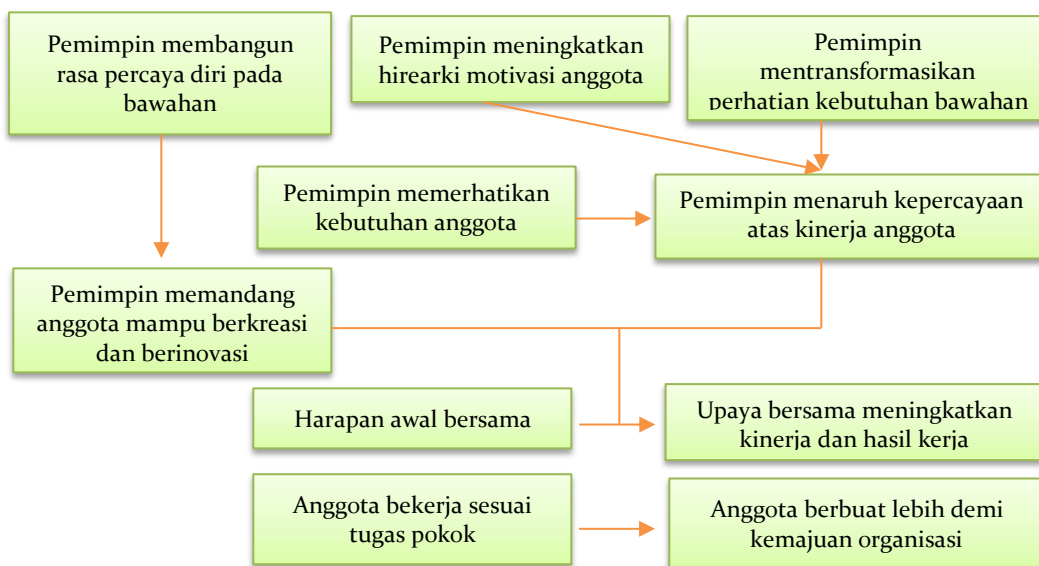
Pemimpin membangun rasa percaya diri pada bawahan

Pemimpin meningkatkan hirearki motivasi anggota

Pemimpin mentransformasikan perhatian kebutuhan bawahan

Pemimpin memerhatikan kebutuhan anggota

Pemimpin menaruh kepercayaan atas kinerja anggota

Pemimpin memandang anggota mampu berkreasi dan berinovasi

Harapan awal bersama

Upaya bersama meningkatkan kinerja dan hasil kerja

Anggota bekerja sesuai tugas pokok

Anggota berbuat lebih demi kemajuan organisasi